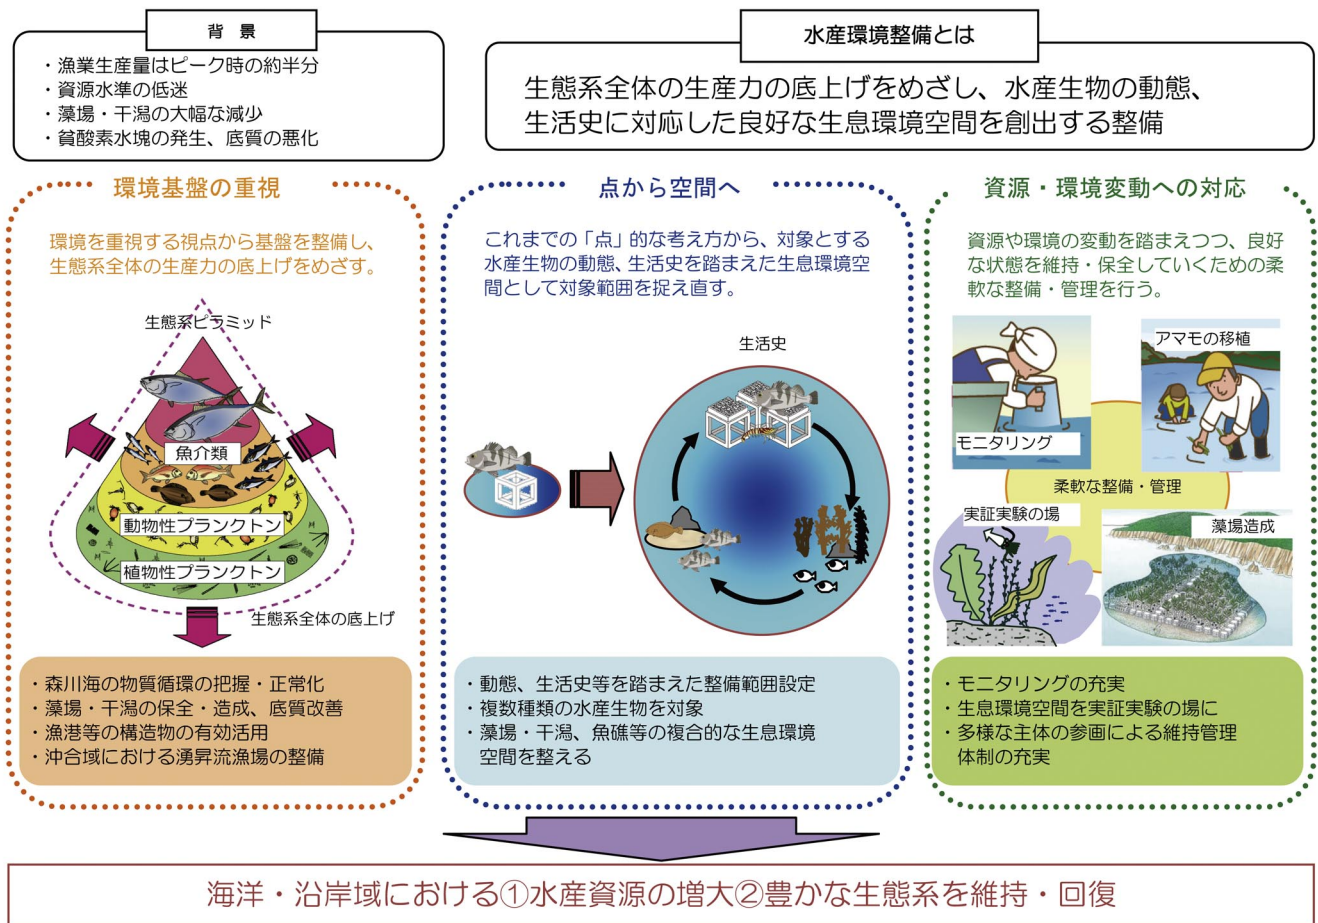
背　景

・漁業生産量はピーク時の約半分
・資源水準の低迷
・藻場・干潟の大幅な減少
・貧酸素水塊の発生、底質の悪化

水産環境整備とは

生態系全体の生産力の底上げをめざし、水産生物の動態、生活史に対応した良好な生息環境空間を創出する整備

環境基盤の重視

環境を重視する視点から基盤を整備し、生態系全体の生産力の底上げをめざす。

生態系ピラミッド

魚介類

動物性プランクトン

植物性プランクトン

生態系全体の底上げ

・森川海の物質循環の把握・正常化
・藻場・干潟の保全・造成、底質改善
・漁港等の構造物の有効活用
・沖合域における湧昇流漁場の整備

点から空間へ

これまでの「点」的な考え方から、対象とする水産生物の動態、生活史を踏まえた生息環境空間として対象範囲を捉え直す。

生活史

・動態、生活史等を踏まえた整備範囲設定
・複数種類の水産生物を対象
・藻場・干潟、魚礁等の複合的な生息環境空間を整える

資源・環境変動への対応

資源や環境の変動を踏まえつつ、良好な状態を維持・保全していくための柔軟な整備・管理を行う。

アマモの移植

モニタリング

柔軟な整備・管理

実証実験の場

藻場造成

・モニタリングの充実
・生息環境空間を実証実験の場に
・多様な主体の参画による維持管理体制の充実

海洋・沿岸域における①水産資源の増大②豊かな生態系を維持・回復